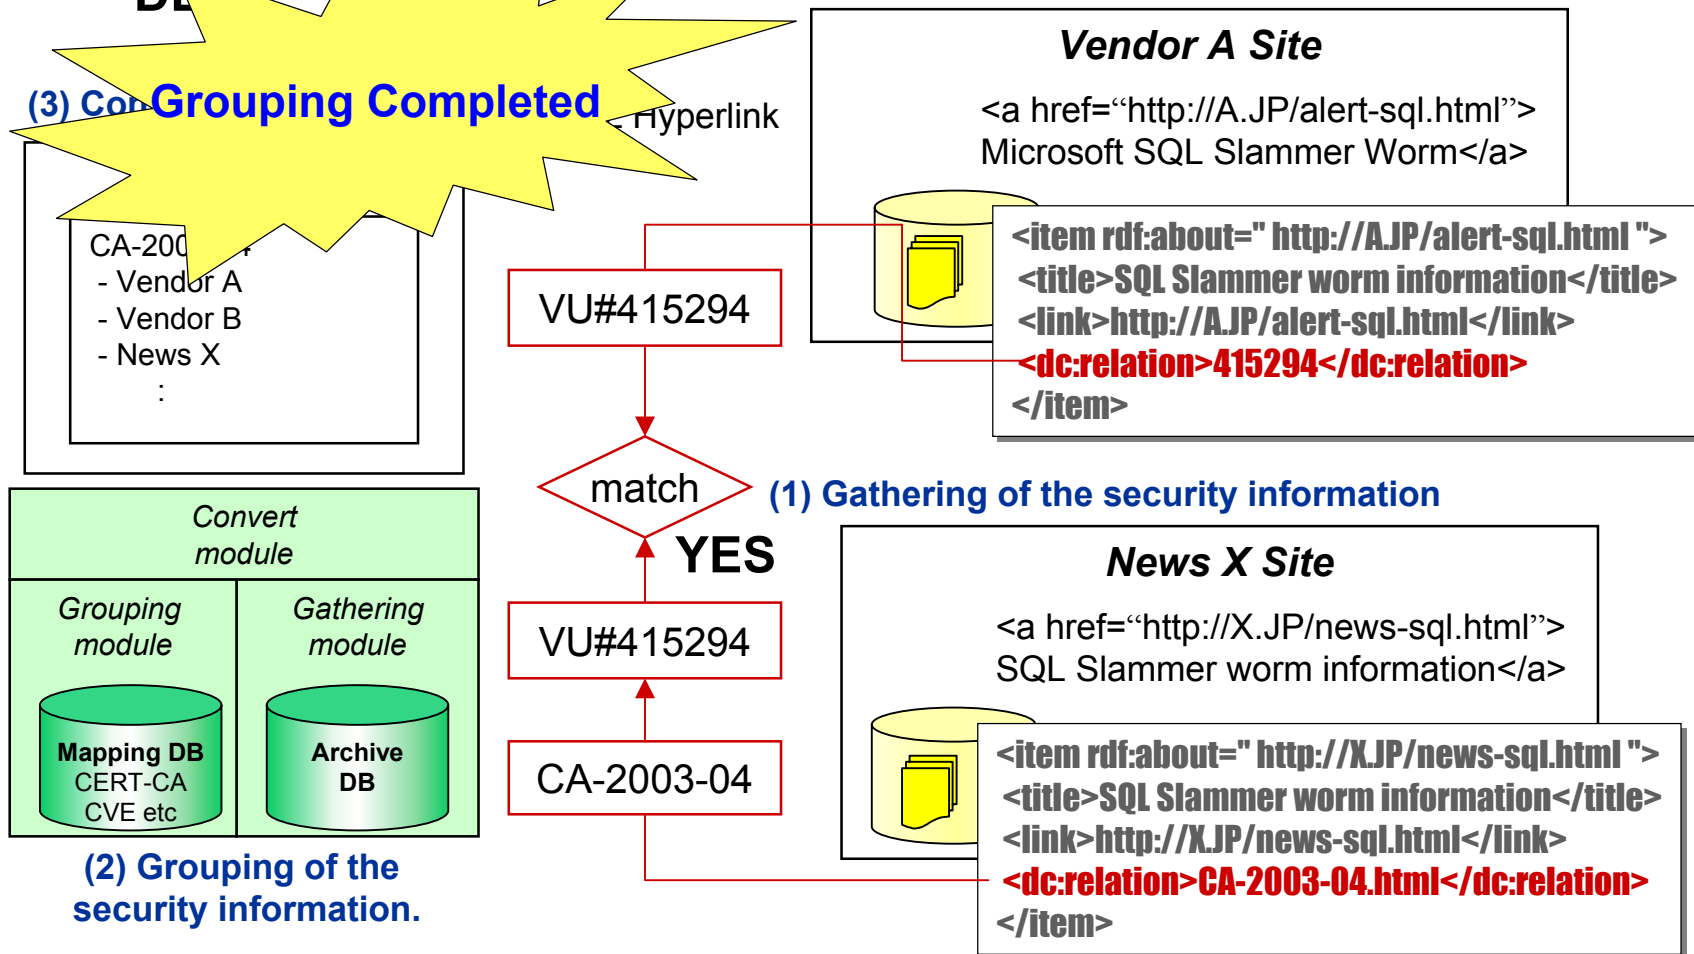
DB

(3) Co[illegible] Grouping Completed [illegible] Hyperlink

CA-200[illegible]
- Vendor A
- Vendor B
- News X
:

Vendor A Site

<a href="http://A.JP/alert-sql.html">
Microsoft SQL Slammer Worm</a>

<item rdf:about=" http://A.JP/alert-sql.html ">
<title>SQL Slammer worm information</title>
<link>http://A.JP/alert-sql.html</link>
<dc:relation>415294</dc:relation>
</item>

VU#415294

match

YES

(1) Gathering of the security information

Convert module

Grouping module

Gathering module

Mapping DB
CERT-CA
CVE etc

Archive DB

VU#415294

CA-2003-04

News X Site

<a href="http://X.JP/news-sql.html">
SQL Slammer worm information</a>

<item rdf:about=" http://X.JP/news-sql.html ">
<title>SQL Slammer worm information</title>
<link>http://X.JP/news-sql.html</link>
<dc:relation>CA-2003-04.html</dc:relation>
</item>

(2) Grouping of the security information.